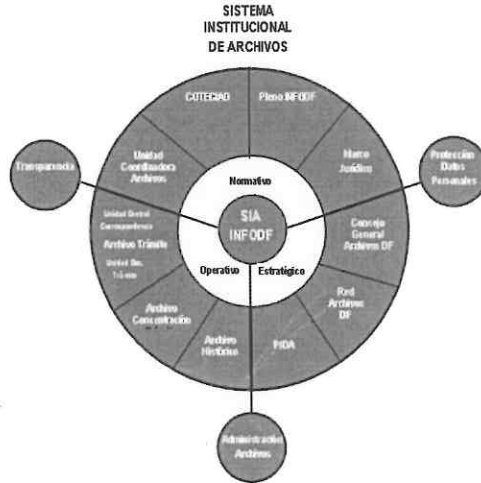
SISTEMA INSTITUCIONAL DE ARCHIVOS

COTECIAD

Pleno INFODF

Marco Jurídico

Consejo General Archivos DF

Red Archivos DF

PIDA

Archivo Histórico

Archivo Concentración

Unidad Central Correspondencia

Archivo Trámite

Unidad Doc. Trámite

Unidad Coordinadora Archivos

Normativo

SIA INFODF

Operativo

Estratégico

Transparencia

Protección Datos Personales

Administración Archivos